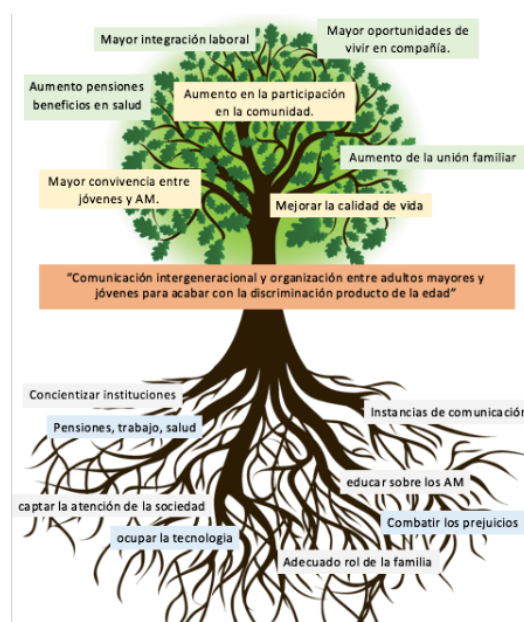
Mayor integración laboral

Mayor oportunidades de vivir en compañía.

Aumento pensiones beneficios en salud

Aumento en la participación en la comunidad.

Aumento de la unión familiar

Mayor convivencia entre jóvenes y AM.

Mejorar la calidad de vida

"Comunicación intergeneracional y organización entre adultos mayores y jóvenes para acabar con la discriminación producto de la edad"

Concientizar instituciones

Instancias de comunicación

Pensiones, trabajo, salud

educar sobre los AM

captar la atención de la sociedad

Combatir los prejuicios

ocupar la tecnología

Adecuado rol de la familia